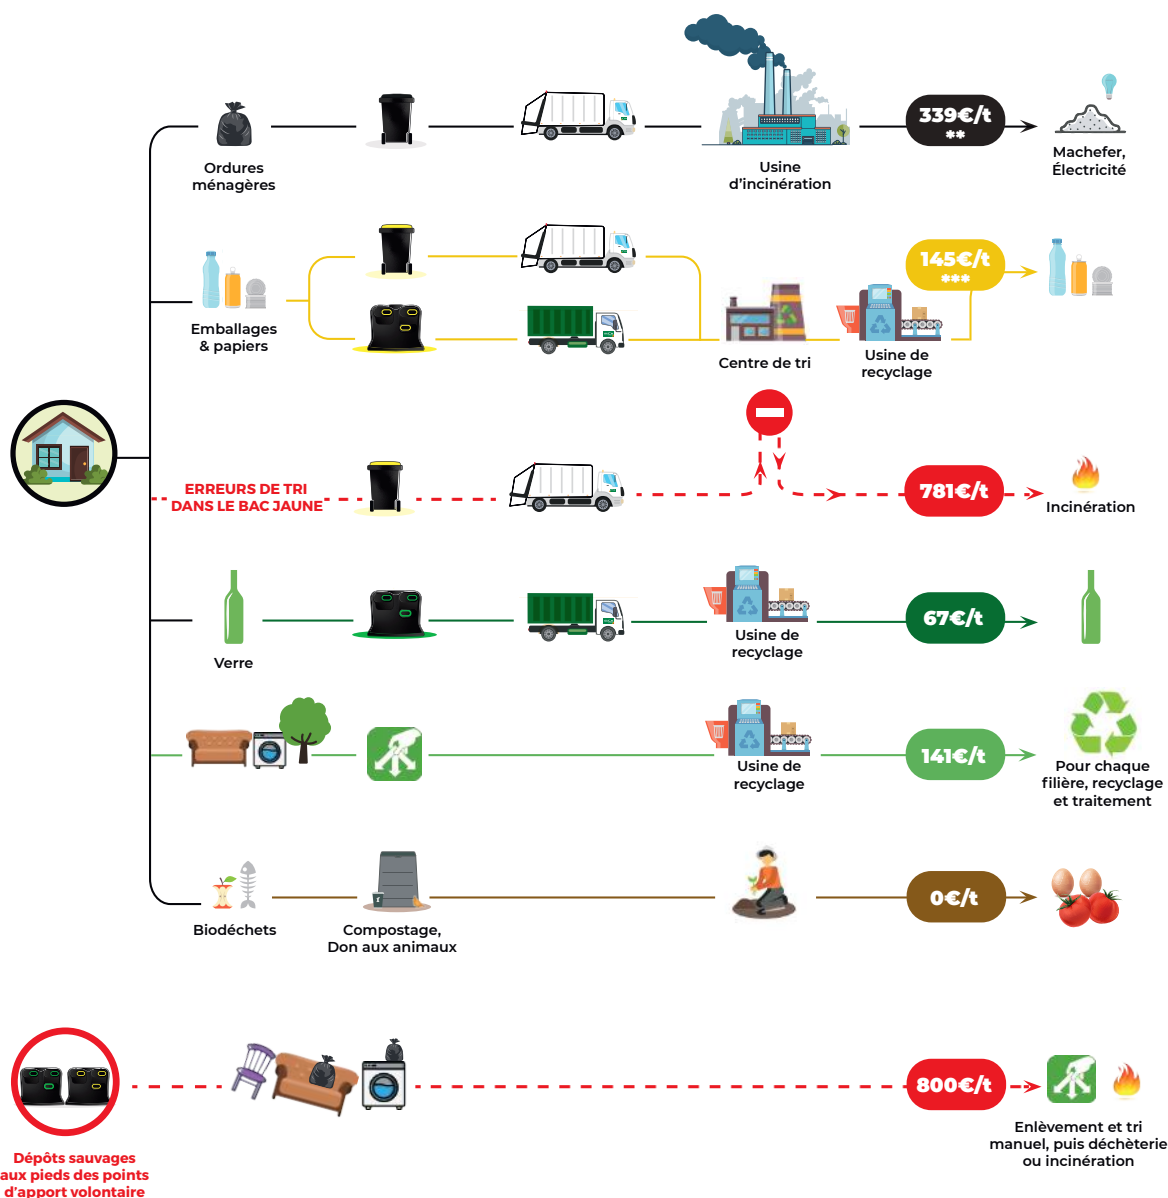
Ordures ménagères

Usine d'incinération

339€/t **

Machefer, Électricité

Emballages & papiers

Centre de tri

Usine de recyclage

145€/t ***

ERREURS DE TRI DANS LE BAC JAUNE

781€/t

Incinération

Verre

Usine de recyclage

67€/t

Usine de recyclage

141€/t

Pour chaque filière, recyclage et traitement

Biodéchets

Compostage, Don aux animaux

0€/t

Dépôts sauvages aux pieds des points d'apport volontaire

800€/t

Enlèvement et tri manuel, puis déchèterie ou incinération